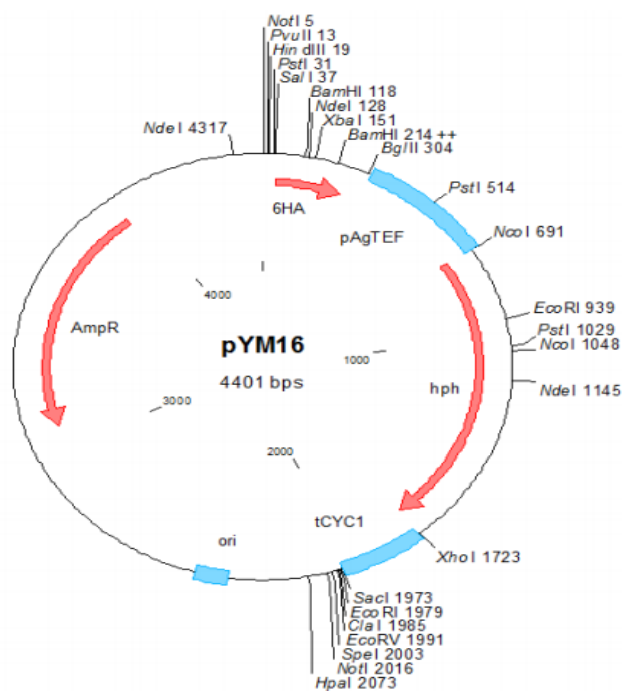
NotI 5
PvuII 13
HindIII 19
PstI 31
SalI 37
BamHI 118
NdeI 128
XbaI 151
BamHI 214 ++
BglII 304
NdeI 4317
PstI 514
NcoI 691
EcoRI 939
PstI 1029
NcoI 1048
NdeI 1145
XhoI 1723
SacI 1973
EcoRI 1979
ClaI 1985
EcoRV 1991
SpeI 2003
NotI 2016
HpaI 2073

6HA
pAgTEF
AmpR
pYM16
4401 bps
hph
tCYC1
ori
4000
1000
3000
2000